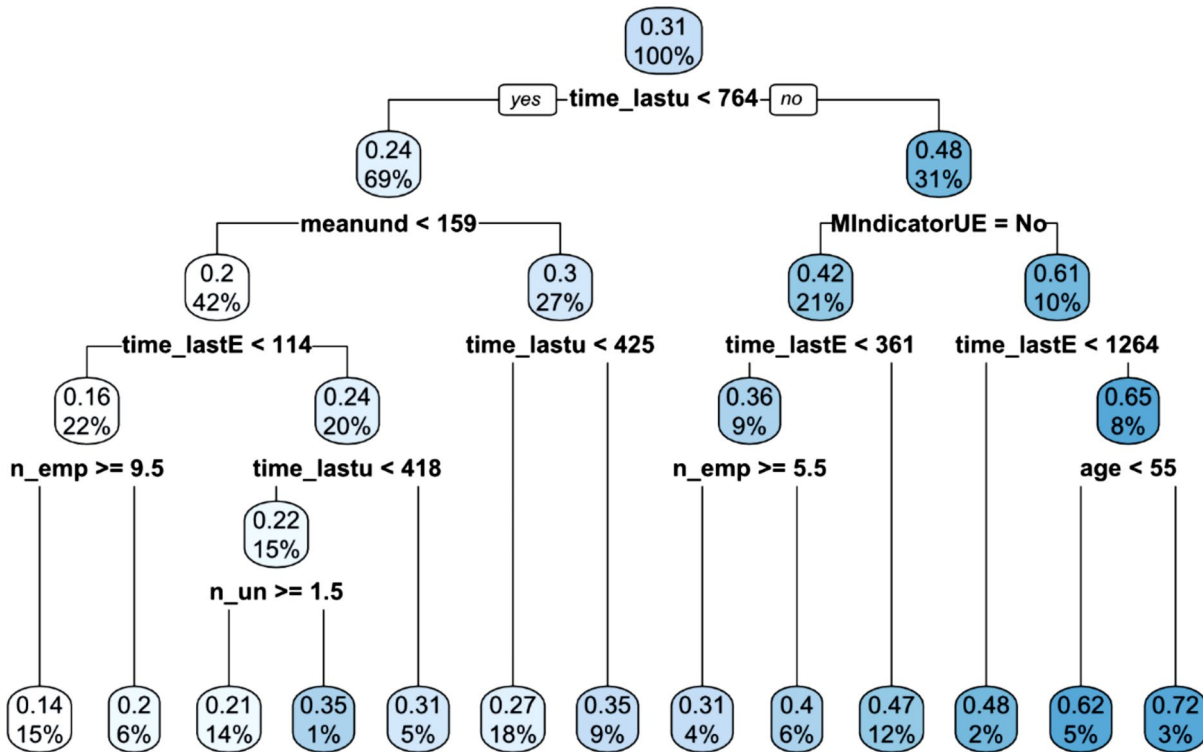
0.31
100%

yes time_lastu < 764 no

0.24
69%

0.48
31%

meanund < 159

MIndicatorUE = No

0.2
42%

0.3
27%

0.42
21%

0.61
10%

time_lastE < 114

time_lastu < 425

time_lastE < 361

time_lastE < 1264

0.16
22%

0.24
20%

0.36
9%

0.65
8%

n_emp >= 9.5

time_lastu < 418

n_emp >= 5.5

age < 55

0.22
15%

n_un >= 1.5

0.14
15%

0.2
6%

0.21
14%

0.35
1%

0.31
5%

0.27
18%

0.35
9%

0.31
4%

0.4
6%

0.47
12%

0.48
2%

0.62
5%

0.72
3%